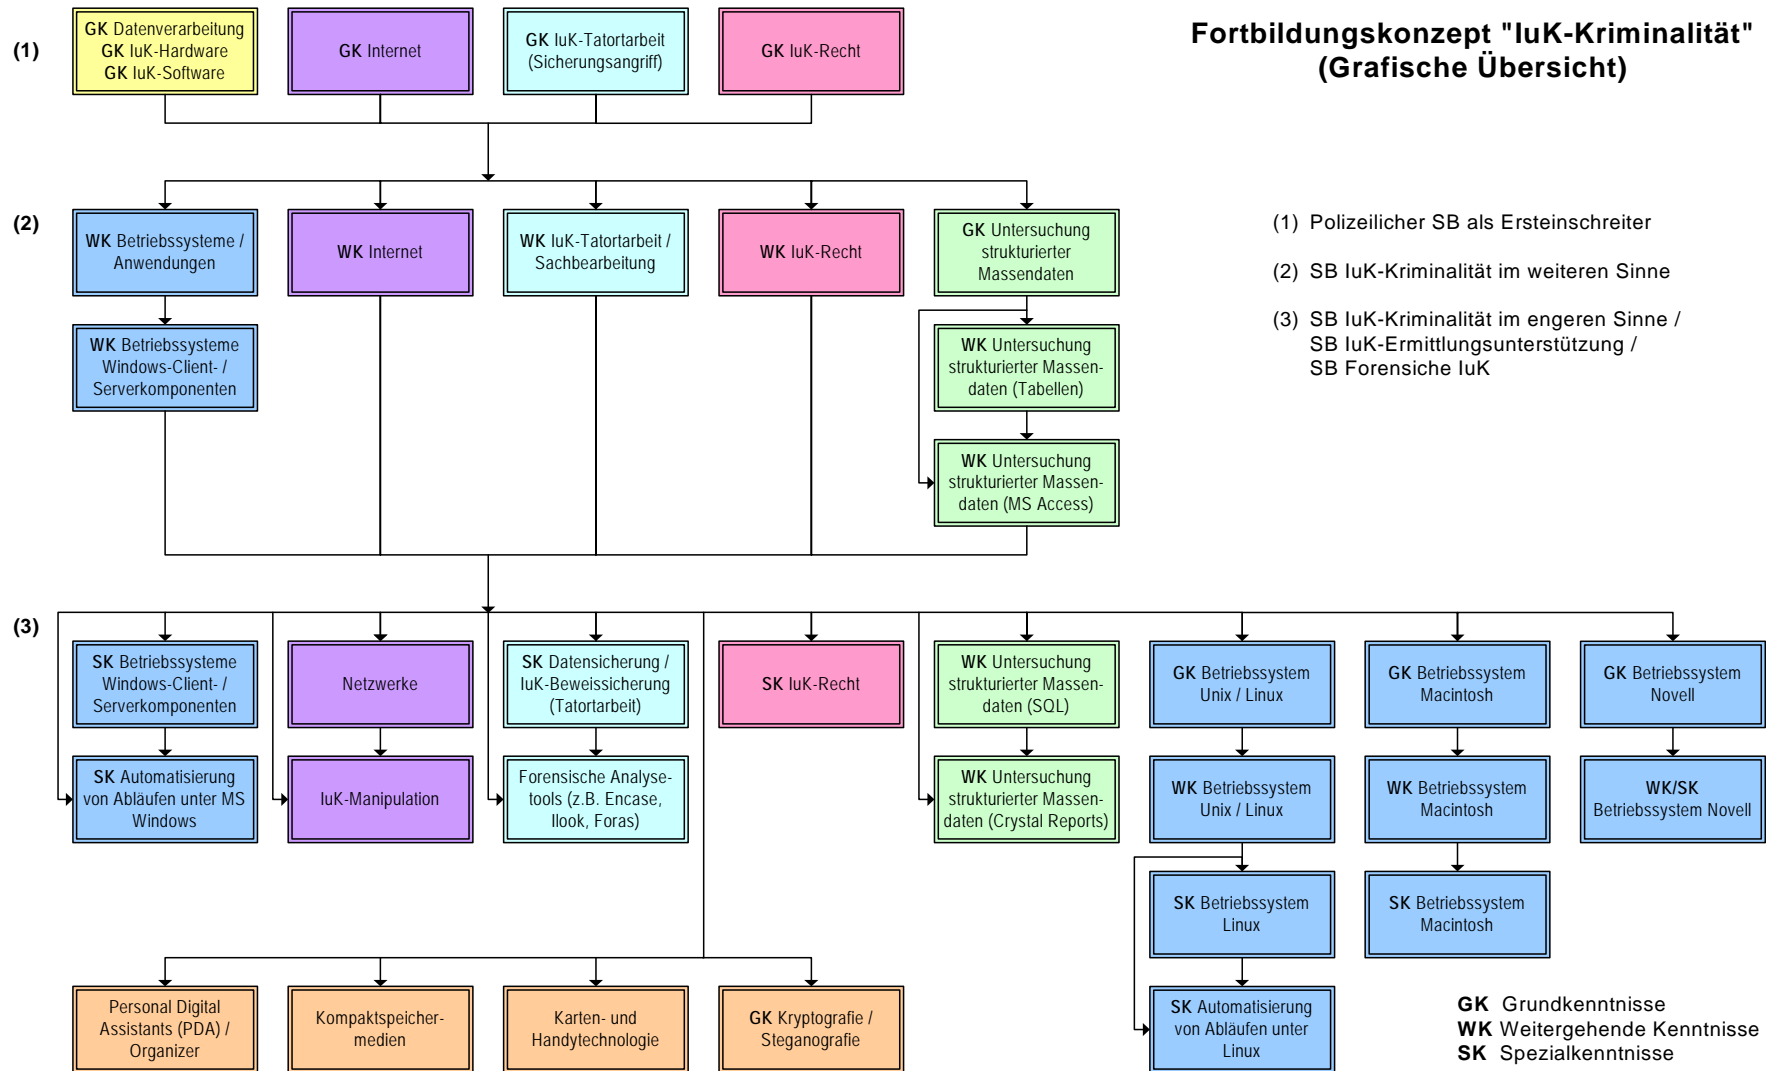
Fortbildungskonzept "IuK-Kriminalität"
(Grafische Übersicht)

(1)

GK Datenverarbeitung
GK IuK-Hardware
GK IuK-Software

GK Internet

GK IuK-Tatortarbeit (Sicherungsangriff)

GK IuK-Recht

(2)

WK Betriebssysteme / Anwendungen

WK Internet

WK IuK-Tatortarbeit / Sachbearbeitung

WK IuK-Recht

GK Untersuchung strukturierter Massendaten

WK Betriebssysteme Windows-Client- / Serverkomponenten

WK Untersuchung strukturierter Massendaten (Tabellen)

WK Untersuchung strukturierter Massendaten (MS Access)

(1) Polizeilicher SB als Ersteinschreiter

(2) SB IuK-Kriminalität im weiteren Sinne

(3) SB IuK-Kriminalität im engeren Sinne / SB IuK-Ermittlungsunterstützung / SB Forensiche IuK

(3)

SK Betriebssysteme Windows-Client- / Serverkomponenten

Netzwerke

SK Datensicherung / IuK-Beweissicherung (Tatortarbeit)

SK IuK-Recht

WK Untersuchung strukturierter Massendaten (SQL)

GK Betriebssystem Unix / Linux

GK Betriebssystem Macintosh

GK Betriebssystem Novell

SK Automatisierung von Abläufen unter MS Windows

IuK-Manipulation

Forensische Analysetools (z.B. Encase, Ilook, Foras)

WK Untersuchung strukturierter Massendaten (Crystal Reports)

WK Betriebssystem Unix / Linux

WK Betriebssystem Macintosh

WK/SK Betriebssystem Novell

SK Betriebssystem Linux

SK Betriebssystem Macintosh

Personal Digital Assistants (PDA) / Organizer

Kompaktspeichermedien

Karten- und Handytechnologie

GK Kryptografie / Steganografie

SK Automatisierung von Abläufen unter Linux

GK Grundkenntnisse
WK Weitergehende Kenntnisse
SK Spezialkenntnisse